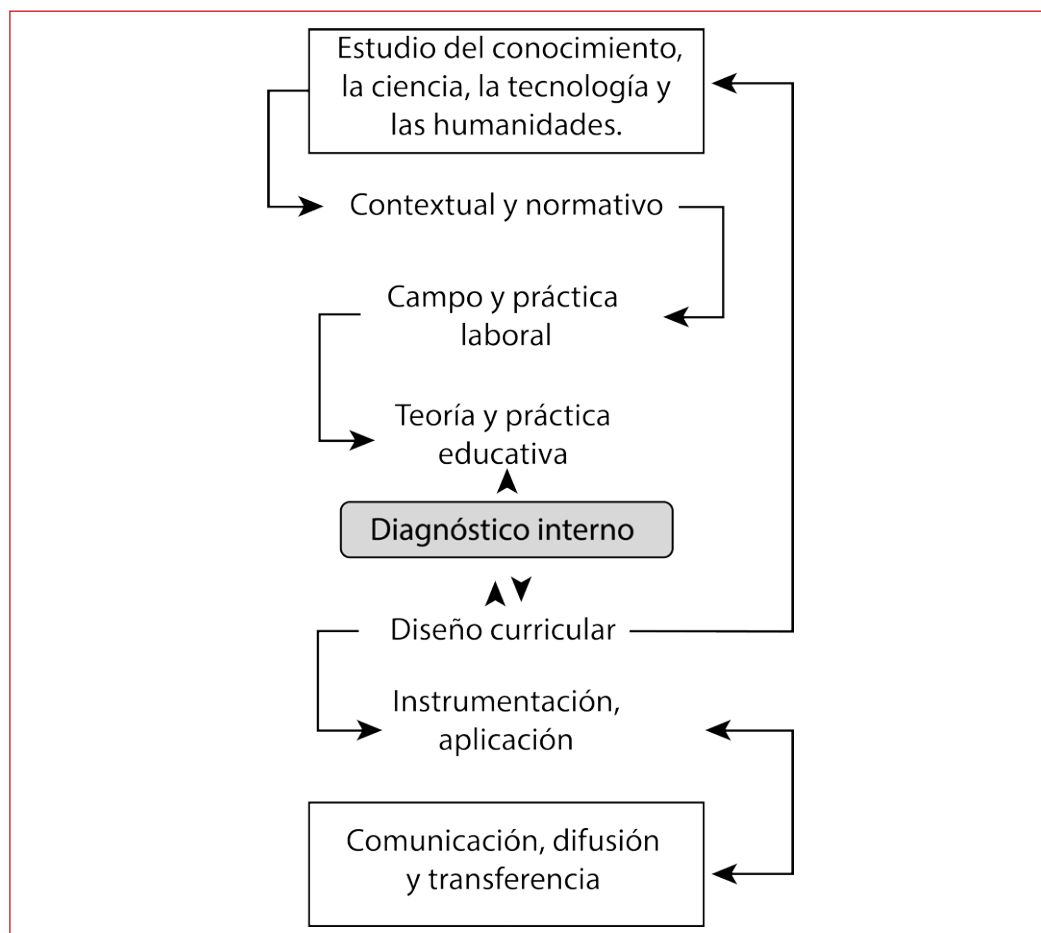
Estudio del conocimiento, la ciencia, la tecnología y las humanidades.

Contextual y normativo

Campo y práctica laboral

Teoría y práctica educativa

Diagnóstico interno

Diseño curricular

Instrumentación, aplicación

Comunicación, difusión y transferencia